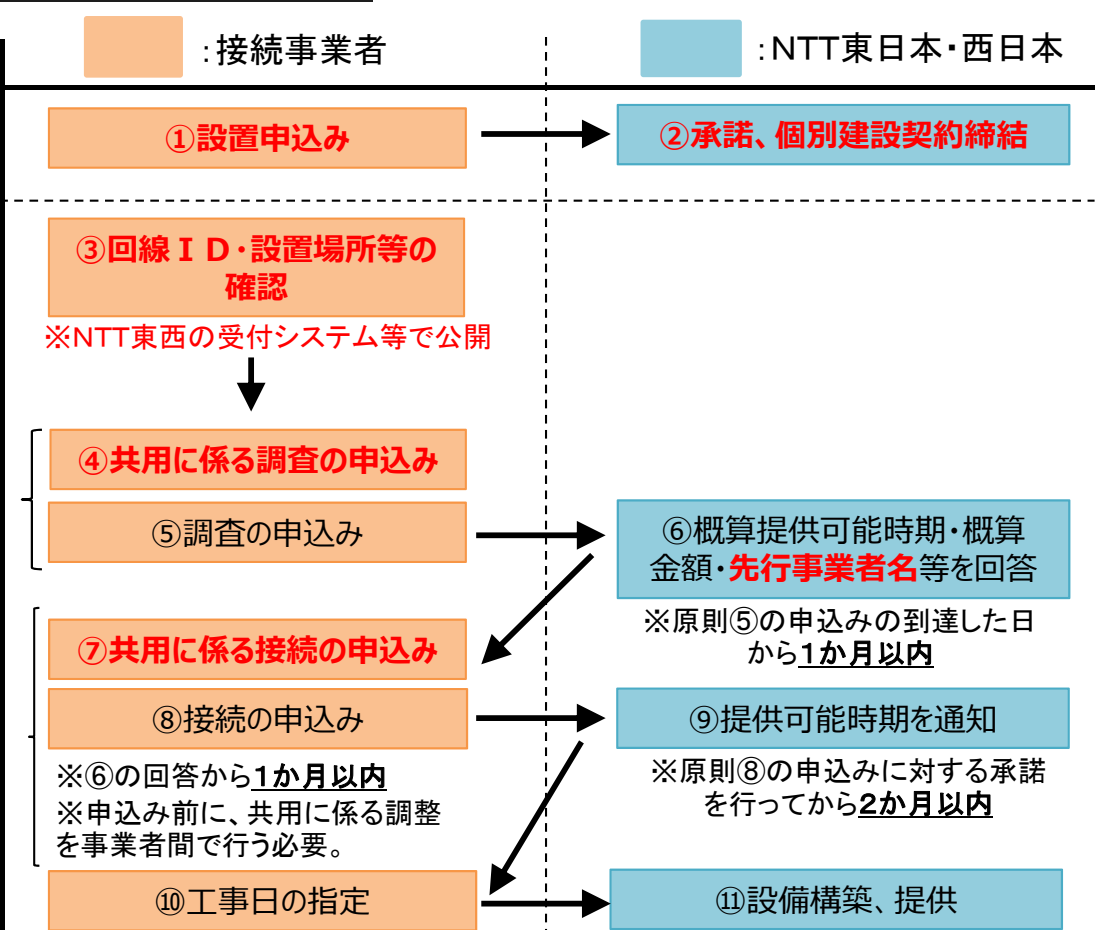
:接続事業者

:NTT東日本・西日本

①設置申込み

②承諾、個別建設契約締結

③回線ＩＤ・設置場所等の確認

※NTT東西の受付システム等で公開

④共用に係る調査の申込み

⑤調査の申込み

⑥概算提供可能時期・概算金額・先行事業者名等を回答

※原則⑤の申込みの到達した日から1か月以内

⑦共用に係る接続の申込み

⑧接続の申込み

⑨提供可能時期を通知

※⑥の回答から1か月以内
※申込み前に、共用に係る調整を事業者間で行う必要。

※原則⑧の申込みに対する承諾を行ってから2か月以内

⑩工事日の指定

⑪設備構築、提供